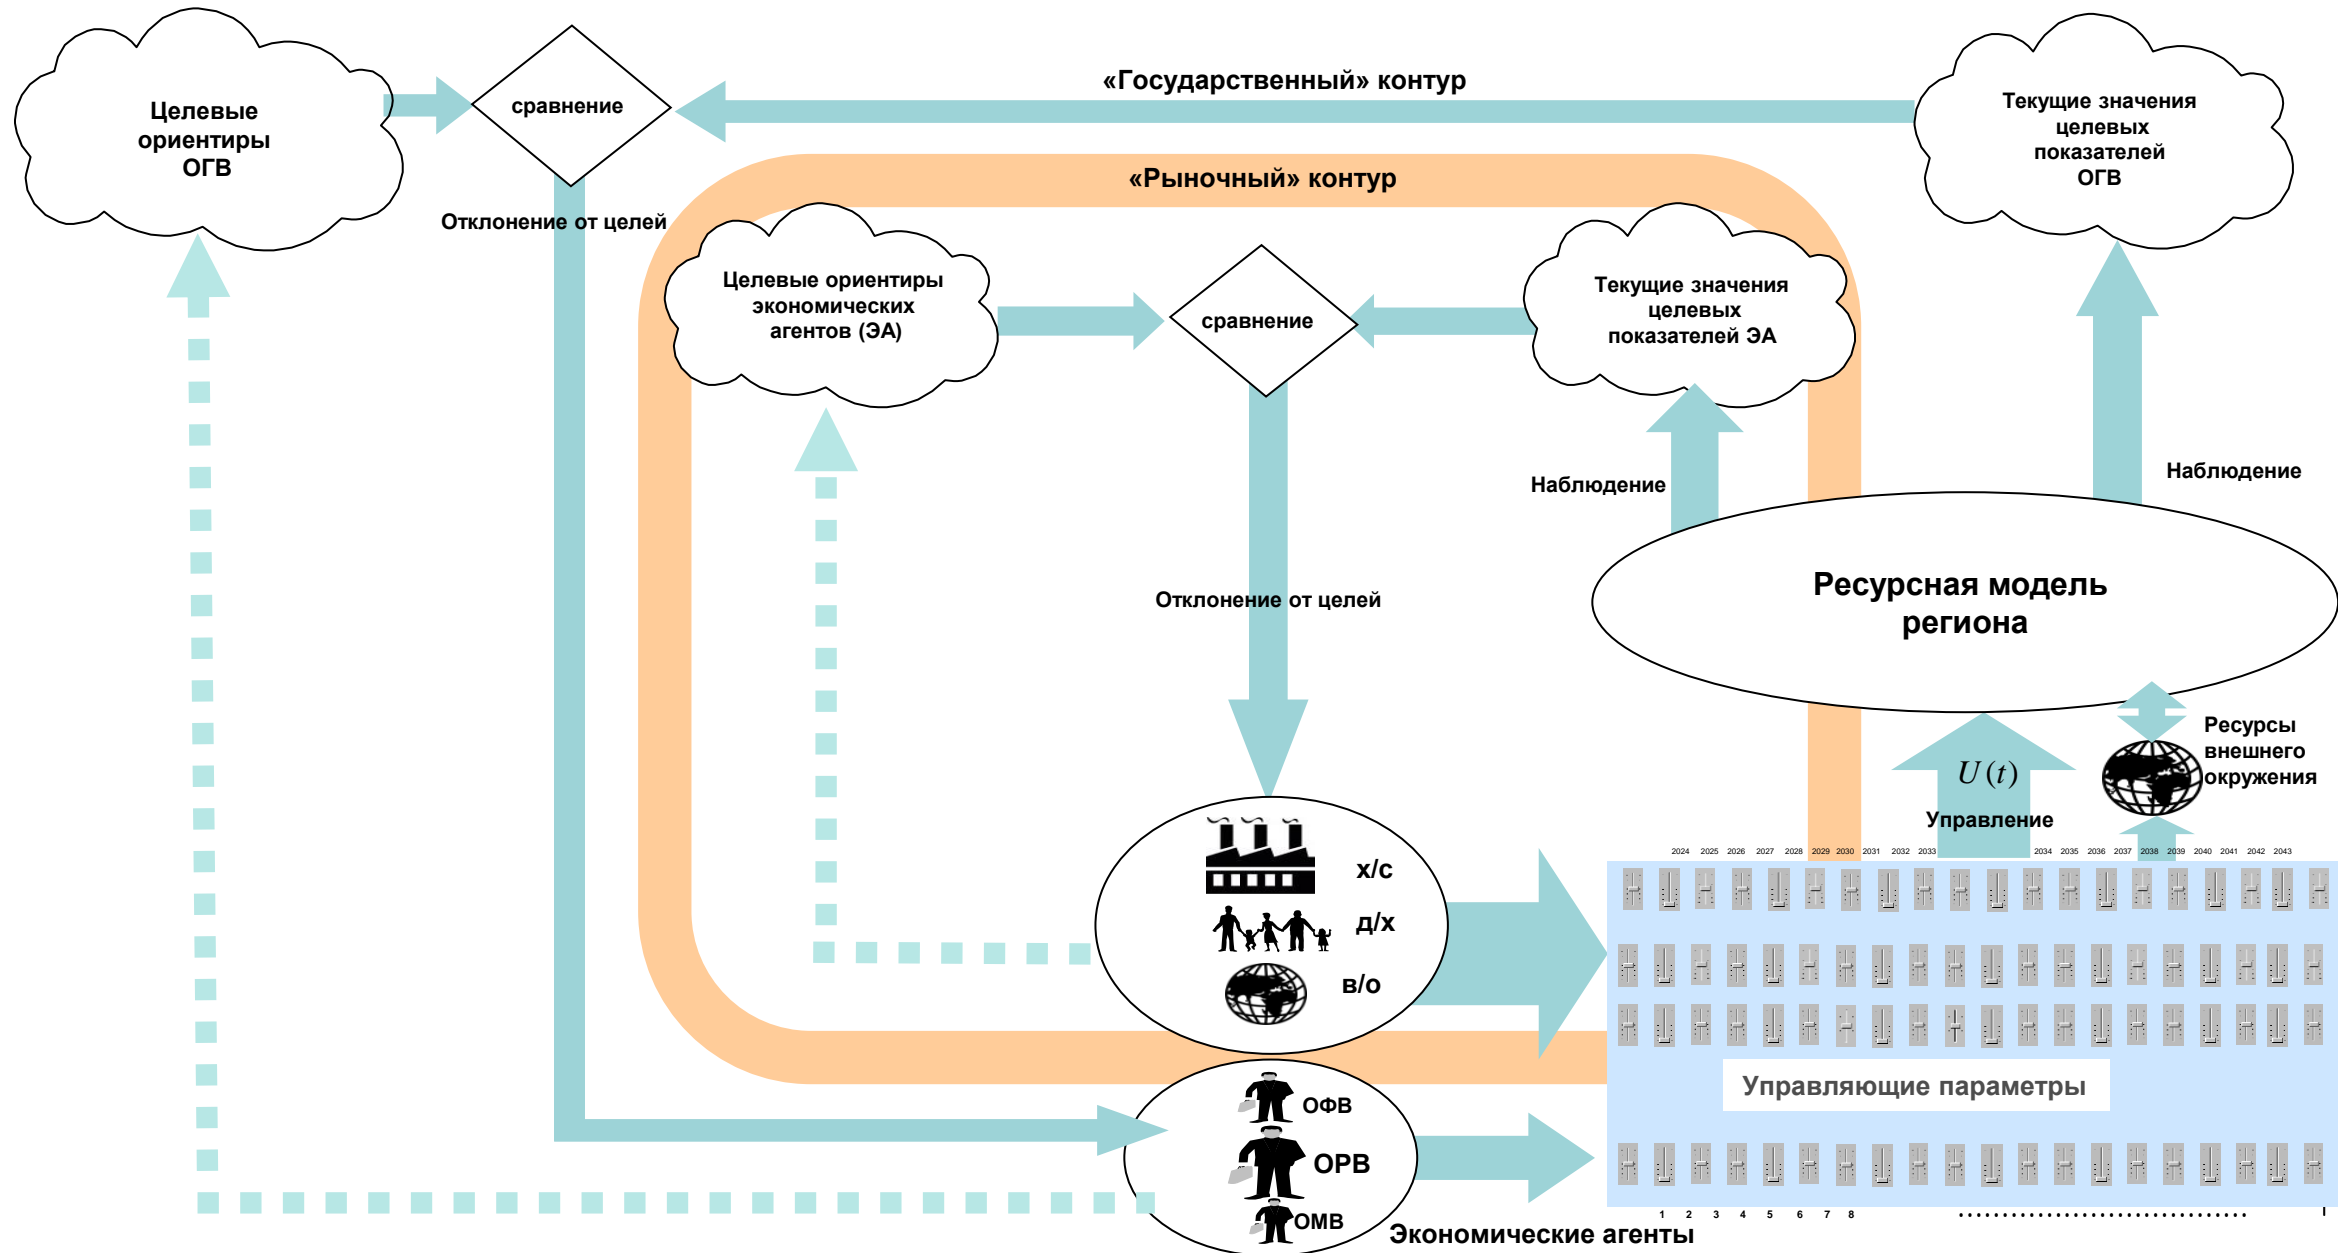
Целевые ориентиры ОГВ

сравнение

«Государственный» контур

Текущие значения целевых показателей ОГВ

«Рыночный» контур

Отклонение от целей

Целевые ориентиры экономических агентов (ЭА)

сравнение

Текущие значения целевых показателей ЭА

Наблюдение

Наблюдение

Отклонение от целей

Ресурсная модель региона

Ресурсы внешнего окружения

$U(t)$

Управление

х/с

д/х

в/о

2024 2025 2026 2027 2028 2029 2030 2031 2032 2033 2034 2035 2036 2037 2038 2039 2040 2041 2042 2043

Управляющие параметры

ОФВ

ОРВ

ОМВ

1 2 3 4 5 6 7 8

Экономические агенты